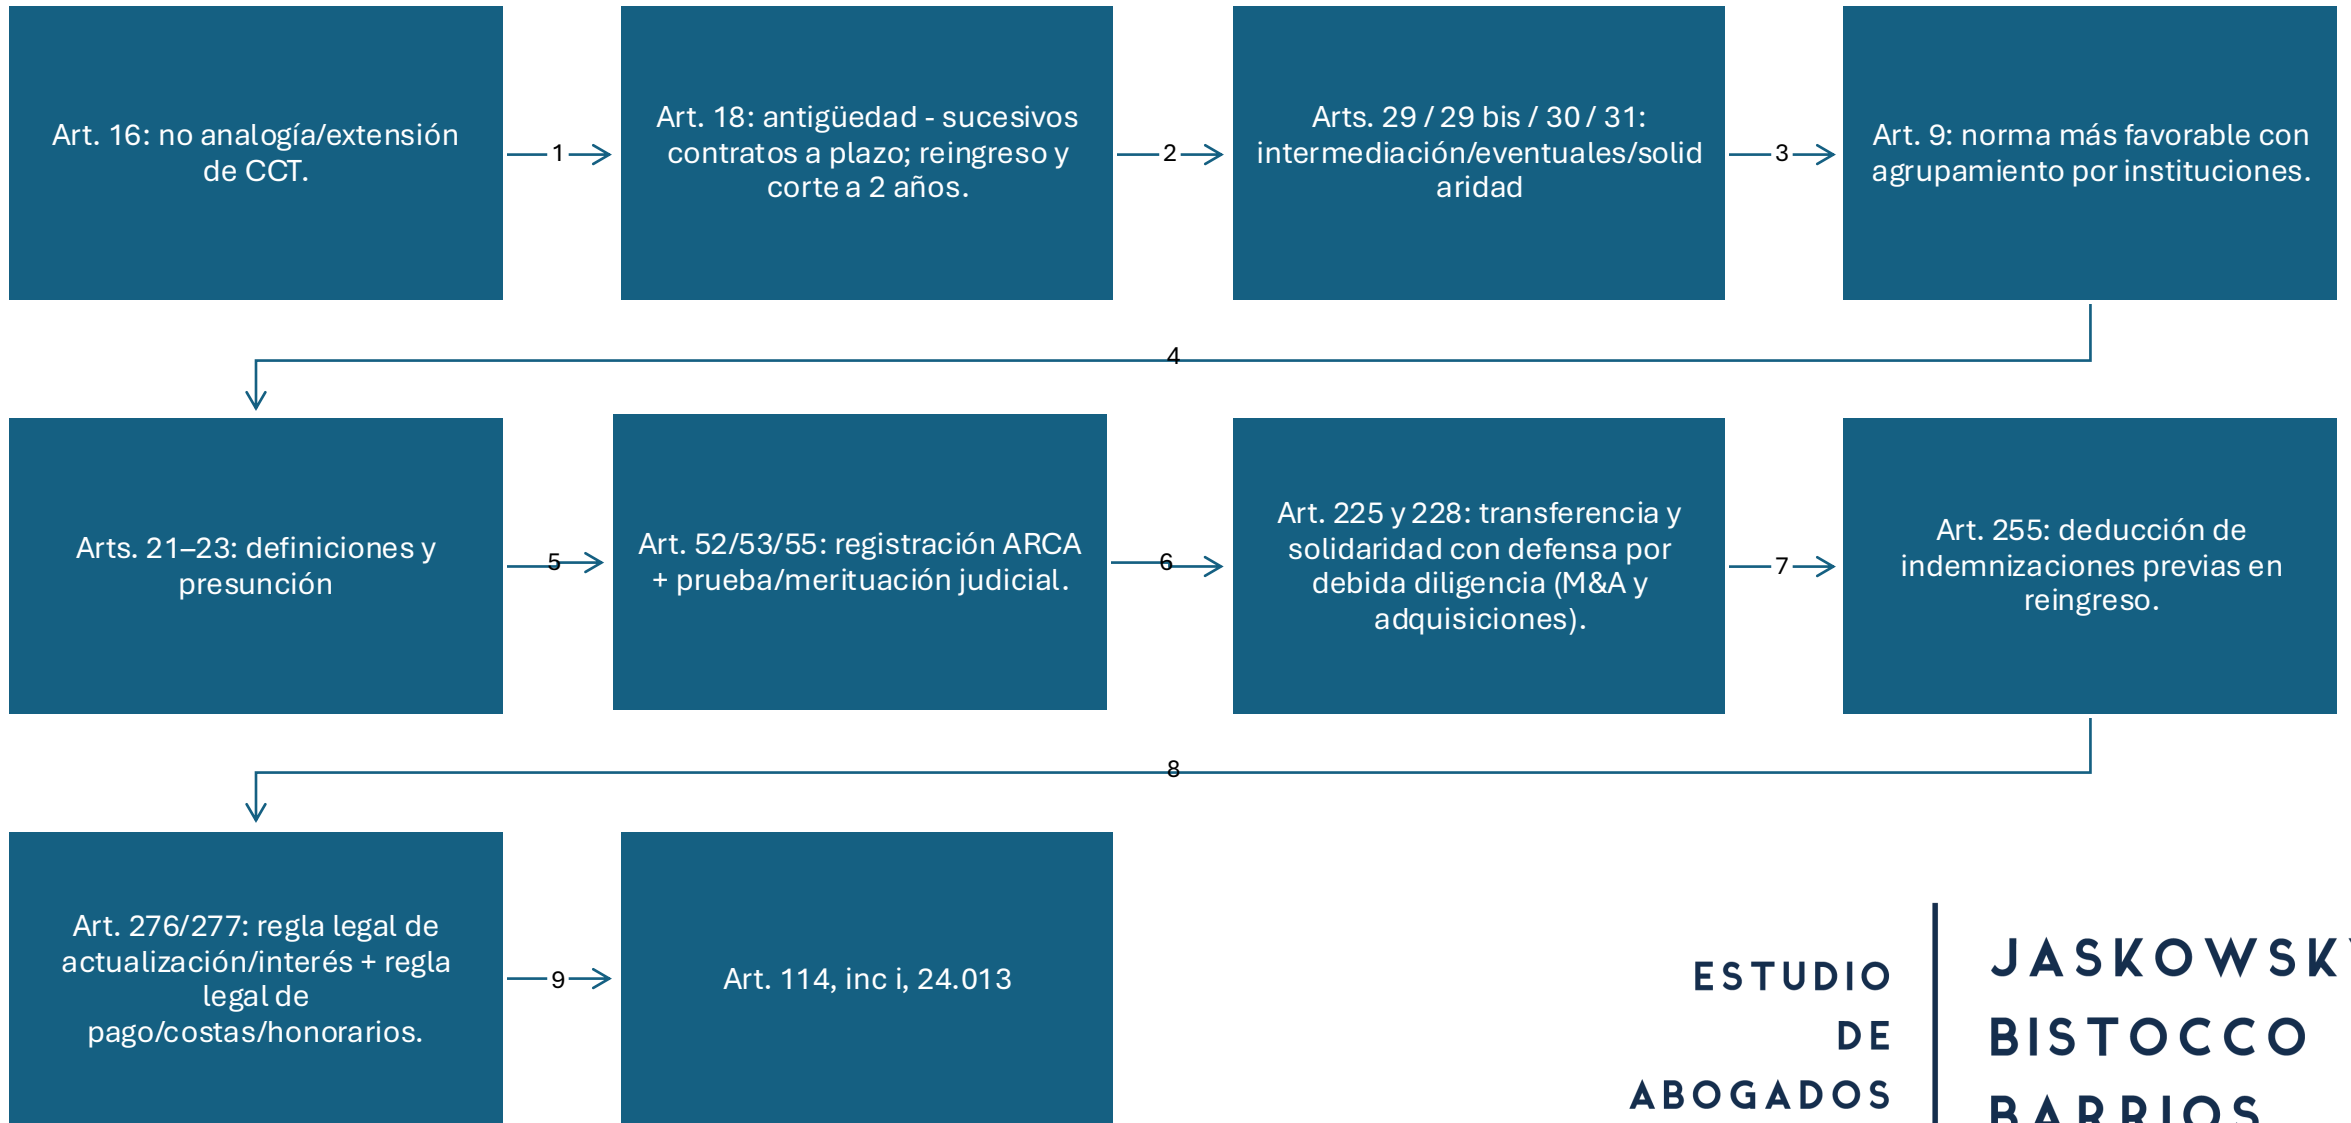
Art. 16: no analogía/extensión de CCT.

1

Art. 18: antigüedad - sucesivos contratos a plazo; reingreso y corte a 2 años.

2

Arts. 29 / 29 bis / 30 / 31: intermediación/eventuales/solidaridad

3

Art. 9: norma más favorable con agrupamiento por instituciones.

4

Arts. 21–23: definiciones y presunción

5

Art. 52/53/55: registración ARCA + prueba/merituación judicial.

6

Art. 225 y 228: transferencia y solidaridad con defensa por debida diligencia (M&A y adquisiciones).

7

Art. 255: deducción de indemnizaciones previas en reingreso.

8

Art. 276/277: regla legal de actualización/interés + regla legal de pago/costas/honorarios.

9

Art. 114, inc i, 24.013

ESTUDIO DE ABOGADOS

JASKOWSK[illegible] BISTOCCO BARRIOS